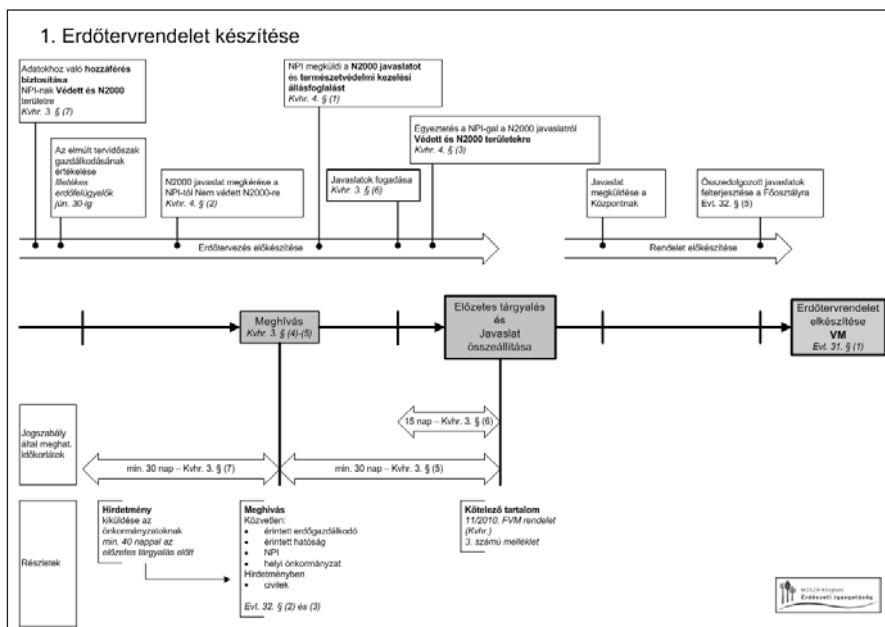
1. Erdőtervrendelet készítése

Adatokhoz való **hozzáférés biztosítása** NPI-nak **Védett és N2000** területre
*Kvhr. 3. § (7)*

Az elmúlt tervidőszak gazdálkodásának értékelése
*Illetékes erdőfelügyelők jún. 30-ig*

N2000 javaslat megkérése a NPI-től Nem védett N2000-re
*Kvhr. 4. § (2)*

NPI megküldi a **N2000 javaslatot** és **természetvédelmi kezelési állásfoglalást**
*Kvhr. 4. § (1)*

Javaslatok fogadása
*Kvhr. 3. § (6)*

Egyeztetés a NPI-gal a N2000 javaslatról **Védett és N2000 területekre**
*Kvhr. 4. § (3)*

Erdőtervezés előkészítése

Javaslat megküldése a Központnak

Összedolgozott javaslatok felterjesztése a Főosztályra
Evt. 32. § (5)

Rendelet előkészítése

Meghívás
*Kvhr. 3. § (4)-(5)*

Előzetes tárgyalás és Javaslat összeállítása

Erdőtervrendelet elkészítése
**VM**
*Evt. 31. § (1)*

Jogszabály által meghat. időkorlátok

15 nap – Kvhr. 3. § (6)

min. 30 nap – Kvhr. 3. § (7)

min. 30 nap – Kvhr. 3. § (5)

Részletek

**Hirdetmény** kiküldése az önkormányzatoknak
*min. 40 nappal az előzetes tárgyalás előtt*

**Meghívás**
Közvetlen:
- érintett erdőgazdálkodó
- érintett hatóság
- NPI
- helyi önkormányzat
Hirdetményben
- civilek
*Evt. 32. § (2) és (3)*

**Kötelező tartalom**
*11/2010. FVM rendelet (Kvhr.)*
*3. számú melléklet*

MGSZH Központ
Erdészeti Igazgatóság